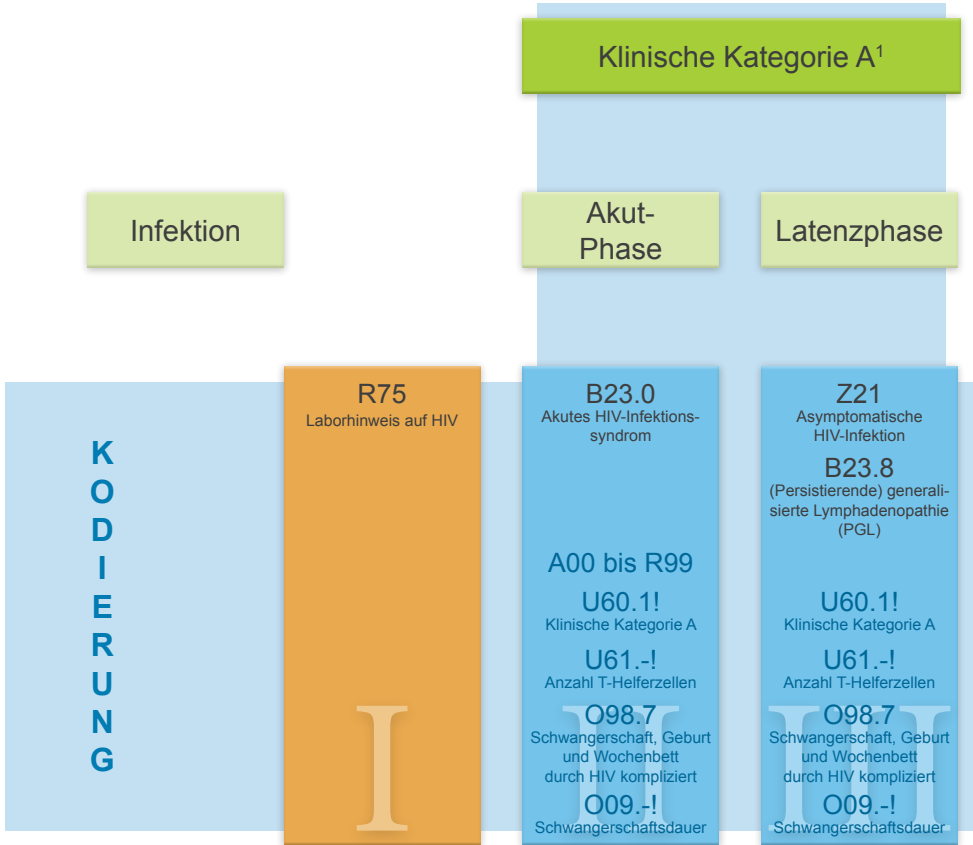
Klinische Kategorie A$^1$

Infektion

Akut-Phase

Latenzphase

KODIERUNG

R75
Laborhinweis auf HIV

I

B23.0
Akutes HIV-Infektionssyndrom

A00 bis R99

U60.1!
Klinische Kategorie A

U61.-!
Anzahl T-Helferzellen

O98.7
Schwangerschaft, Geburt und Wochenbett durch HIV kompliziert

O09.-!
Schwangerschaftsdauer

II

Z21
Asymptomatische HIV-Infektion

B23.8
(Persistierende) generalisierte Lymphadenopathie (PGL)

U60.1!
Klinische Kategorie A

U61.-!
Anzahl T-Helferzellen

O98.7
Schwangerschaft, Geburt und Wochenbett durch HIV kompliziert

O09.-!
Schwangerschaftsdauer

III